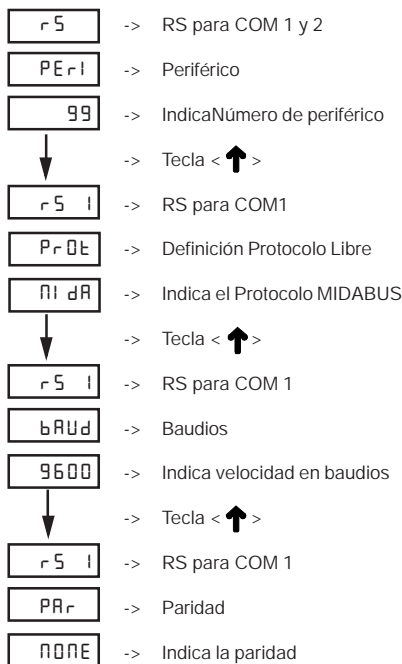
rS -> RS para COM 1 y 2

PErI -> Periférico

99 -> IndicaNúmero de periférico

-> Tecla < ↑ >

rS 1 -> RS para COM1

PrOt -> Definición Protocolo Libre

MIdA -> Indica el Protocolo MIDABUS

-> Tecla < ↑ >

rS 1 -> RS para COM 1

bAUd -> Baudios

9600 -> Indica velocidad en baudios

-> Tecla < ↑ >

rS 1 -> RS para COM 1

PAr -> Paridad

NONE -> Indica la paridad